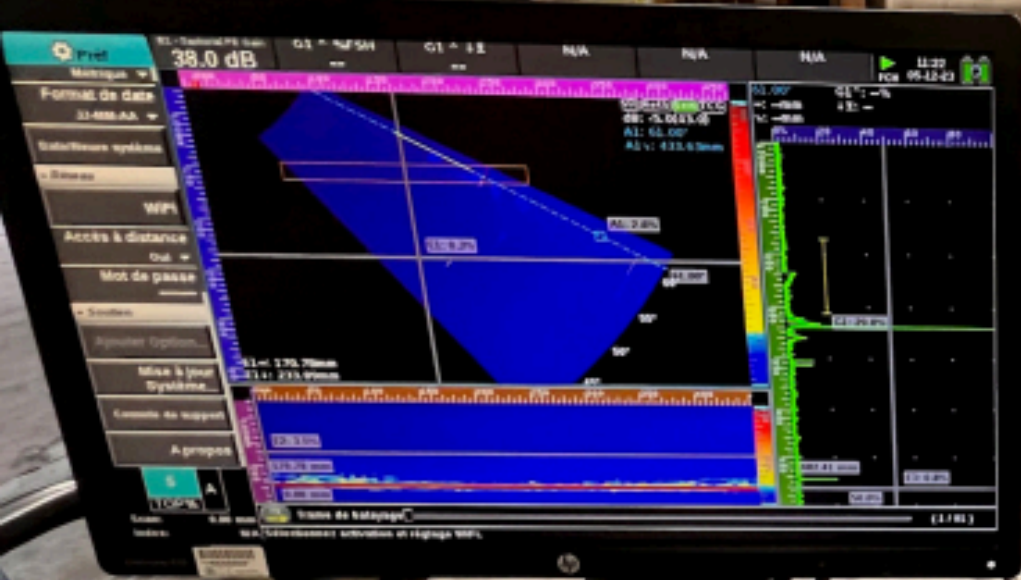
Préf
38.0 dB
G1 ^ %FSH
G1 ^ ±1
N/A
N/A
N/A
11:22
05-12-23
Métrique
Format de date
JJ-MM-AA
Date/Heure système
Réseau
WiFi
Accès à distance
Off
Mot de passe
Système
Ajouter Option
Mise à jour Système
Console de support
A propos
A1: 61.00°
A1: 2.6%
I1: 9.2%
61.00°
55°
50°
45°
40°
G1: 29.8%
I1: 3.3%
176.76 mm
I2: 0.8%
56.8%
Balayage
(1/81)
Sélectionnez activation et réglage WiFi
TOF%
A